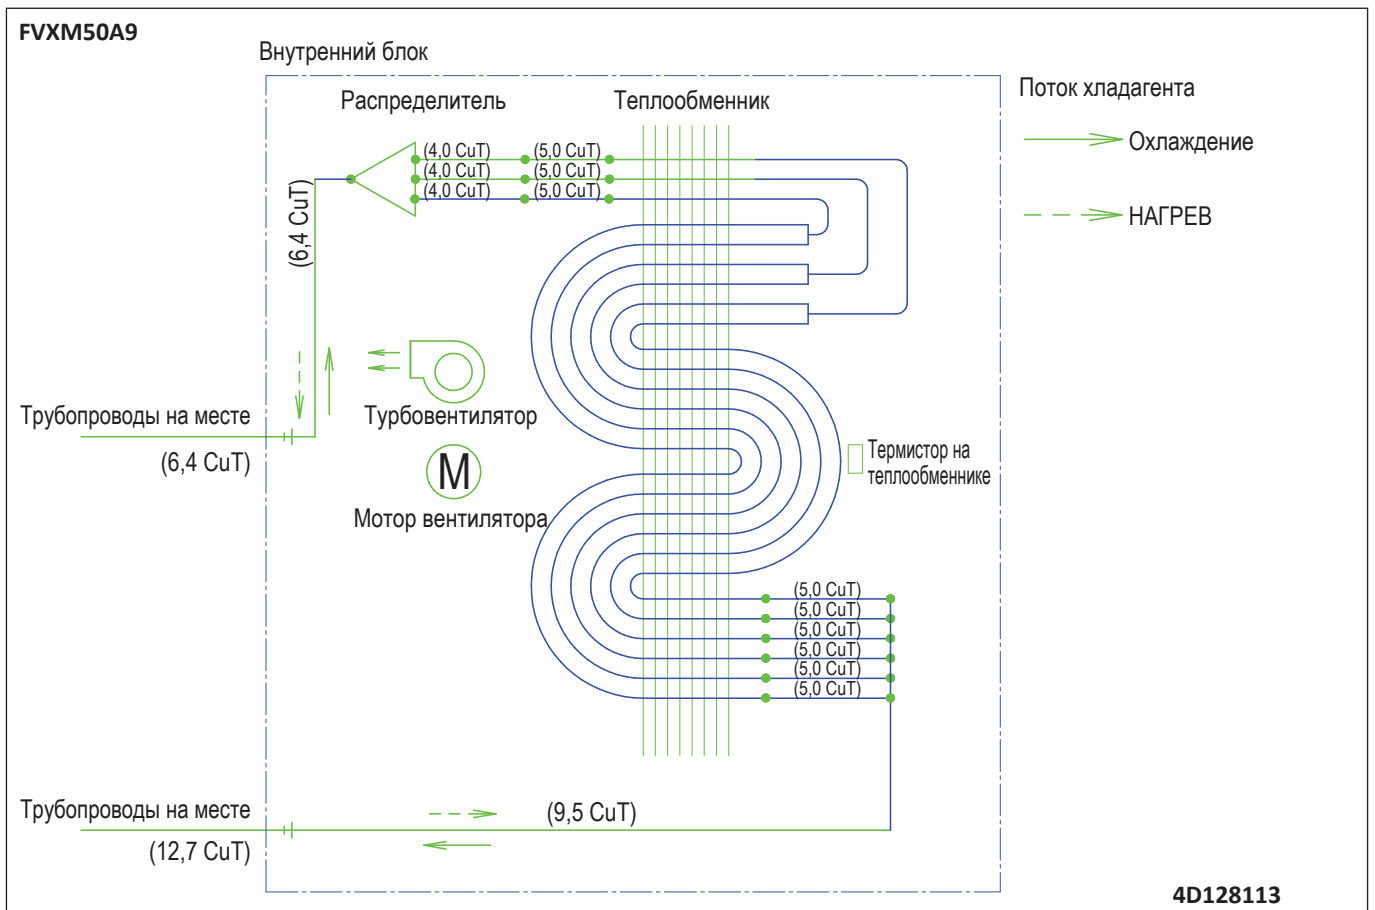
FVXM50A9

Внутренний блок

Распределитель

Теплообменник

Поток хладагента

Охлаждение

НАГРЕВ

(4,0 CuT)
(4,0 CuT)
(4,0 CuT)

(5,0 CuT)
(5,0 CuT)
(5,0 CuT)

(6,4 CuT)

Трубопроводы на месте

(6,4 CuT)

Турбовентилятор

M

Мотор вентилятора

Термистор на теплообменнике

(5,0 CuT)
(5,0 CuT)
(5,0 CuT)
(5,0 CuT)
(5,0 CuT)
(5,0 CuT)

Трубопроводы на месте

(9,5 CuT)

(12,7 CuT)

4D128113